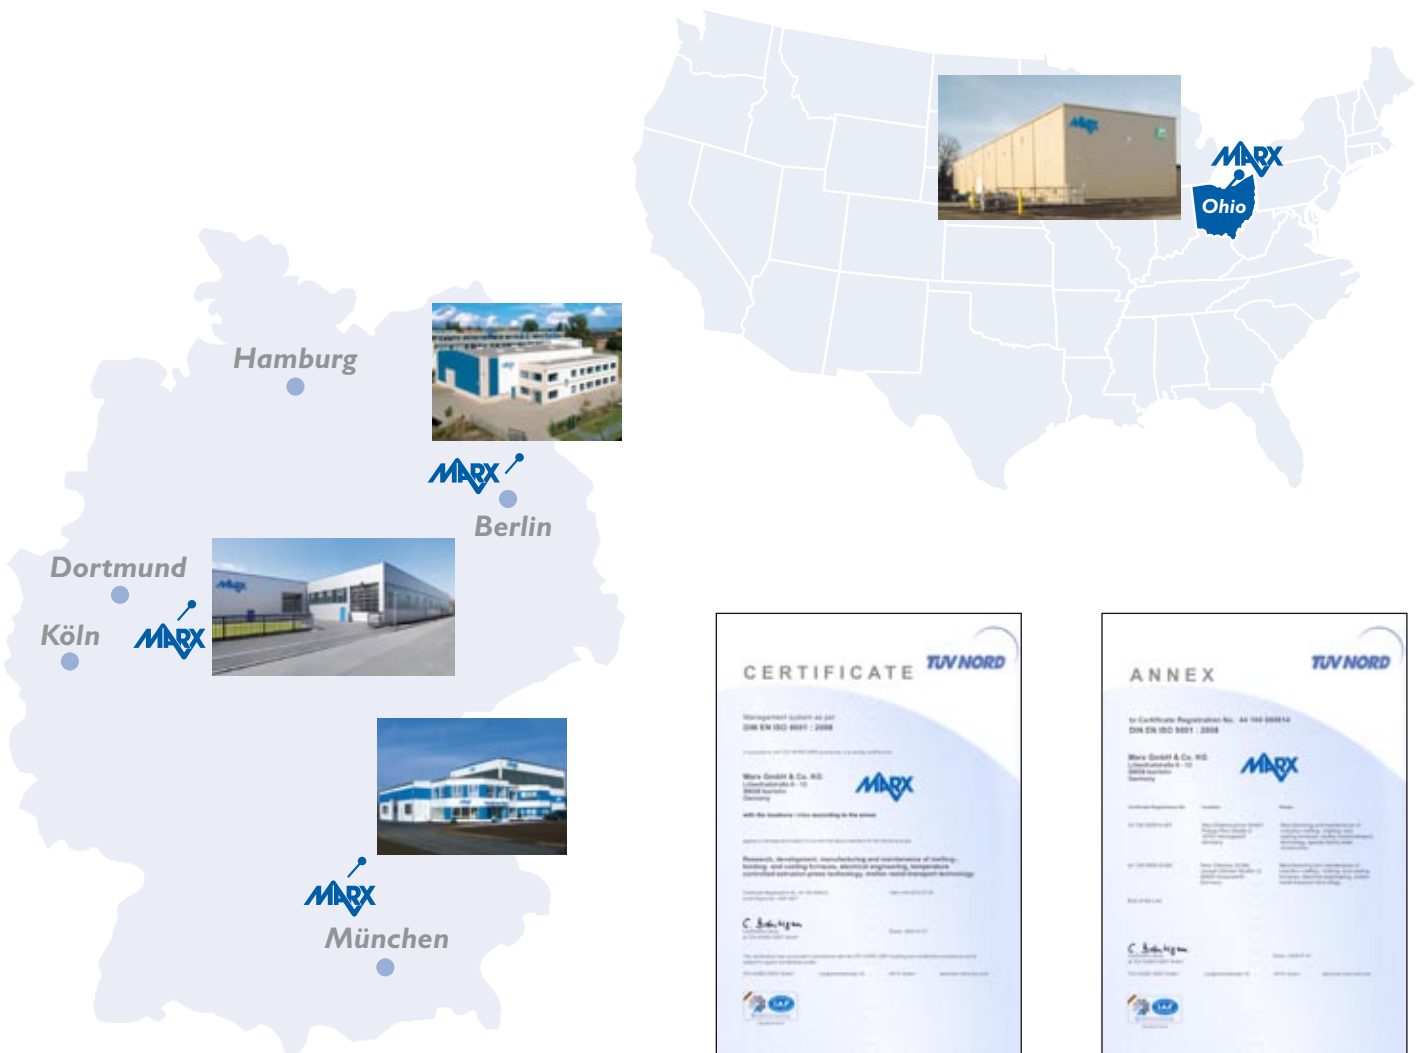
MARX

Ohio

Hamburg

MARX

Berlin

Dortmund

Köln

MARX

MARX

München

CERTIFICATE

TÜV NORD

Management system as per
DIN EN ISO 9001 : 2008

Marx GmbH & Co. KG

MARX

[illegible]

ANNEX

TÜV NORD

to Certificate Registration No. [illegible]
DIN EN ISO 9001 : 2008

Marx GmbH & Co. KG

MARX

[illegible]